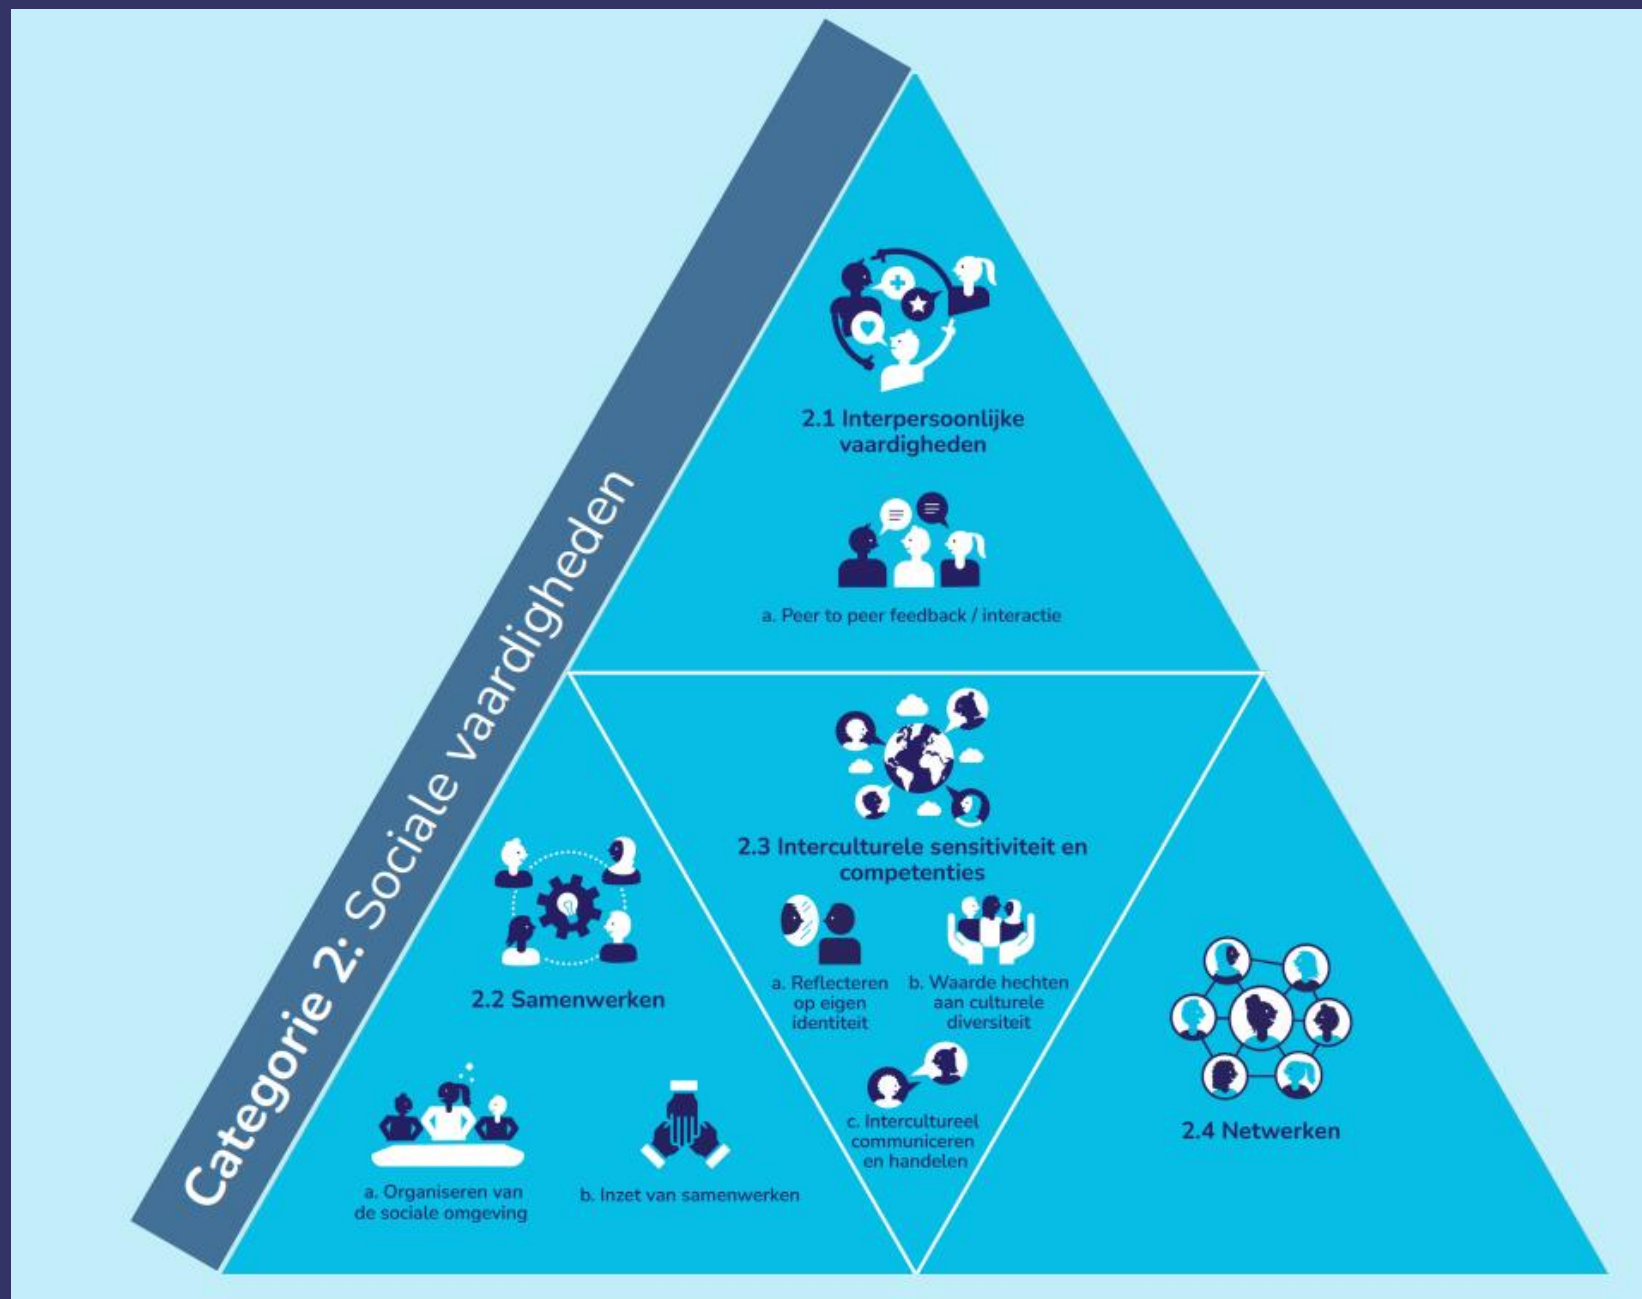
Categorie 2: Sociale vaardigheden

2.1 Interpersoonlijke vaardigheden

a. Peer to peer feedback / interactie

2.2 Samenwerken

a. Organiseren van de sociale omgeving

b. Inzet van samenwerken

2.3 Interculturele sensitiviteit en competenties

a. Reflecteren op eigen identiteit

b. Waarde hechten aan culturele diversiteit

c. Intercultureel communiceren en handelen

2.4 Netwerken